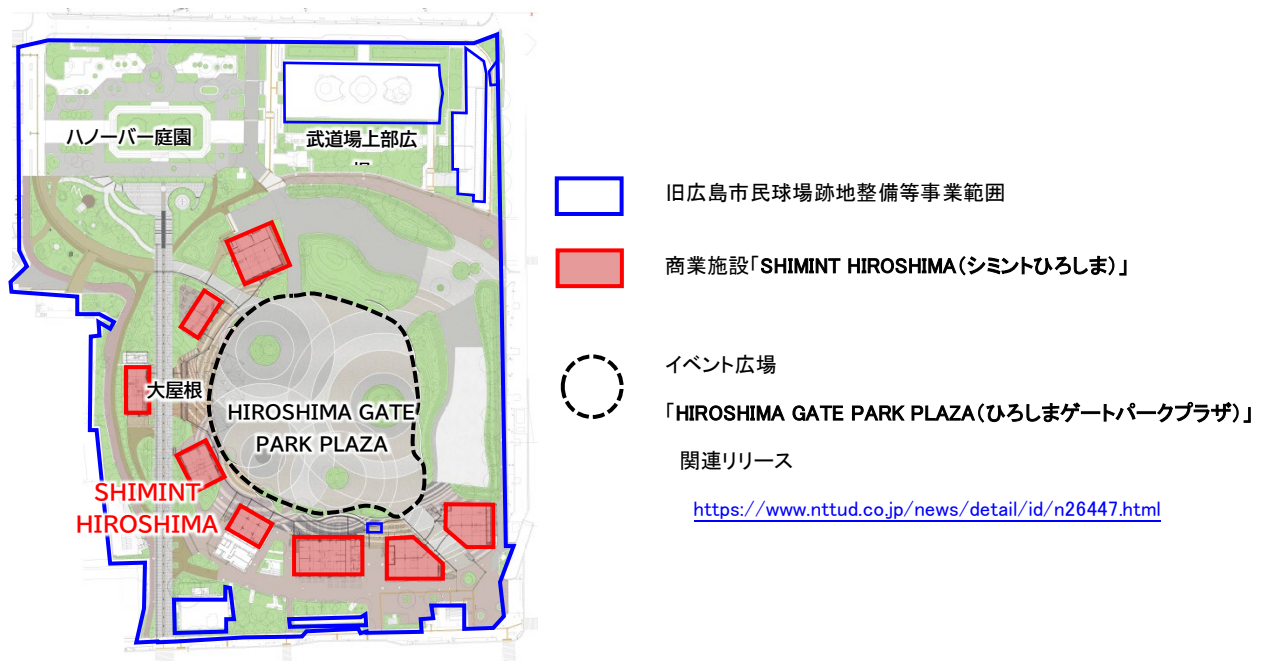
ハノーバー庭園

武道場上部広場

大屋根

HIROSHIMA GATE PARK PLAZA

SHIMINT HIROSHIMA

旧広島市民球場跡地整備等事業範囲

商業施設「SHIMINT HIROSHIMA（シミントひろしま）」

イベント広場

「HIROSHIMA GATE PARK PLAZA（ひろしまゲートパークプラザ）」

関連リリース

https://www.nttud.co.jp/news/detail/id/n26447.html